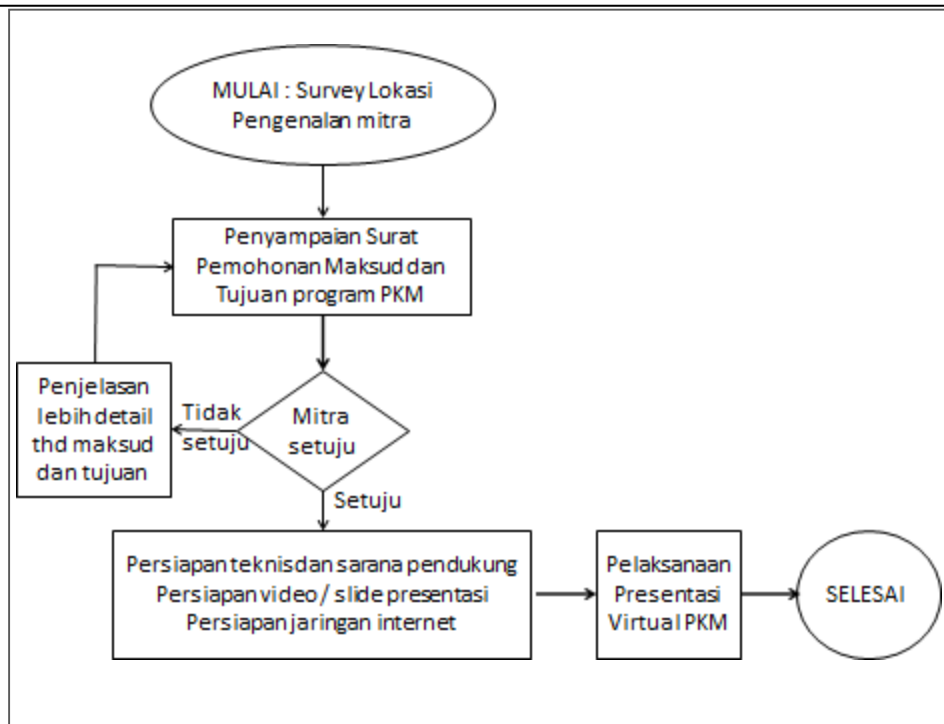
MULAI : Survey Lokasi
Pengenalan mitra

Penyampaian Surat
Pemohonan Maksud dan
Tujuan program PKM

Penjelasan
lebih detail
thd maksud
dan tujuan

Tidak
setuju

Mitra
setuju

Setuju

Persiapan teknis dan sarana pendukung
Persiapan video / slide presentasi
Persiapan jaringan internet

Pelaksanaan
Presentasi
Virtual PKM

SELESAI